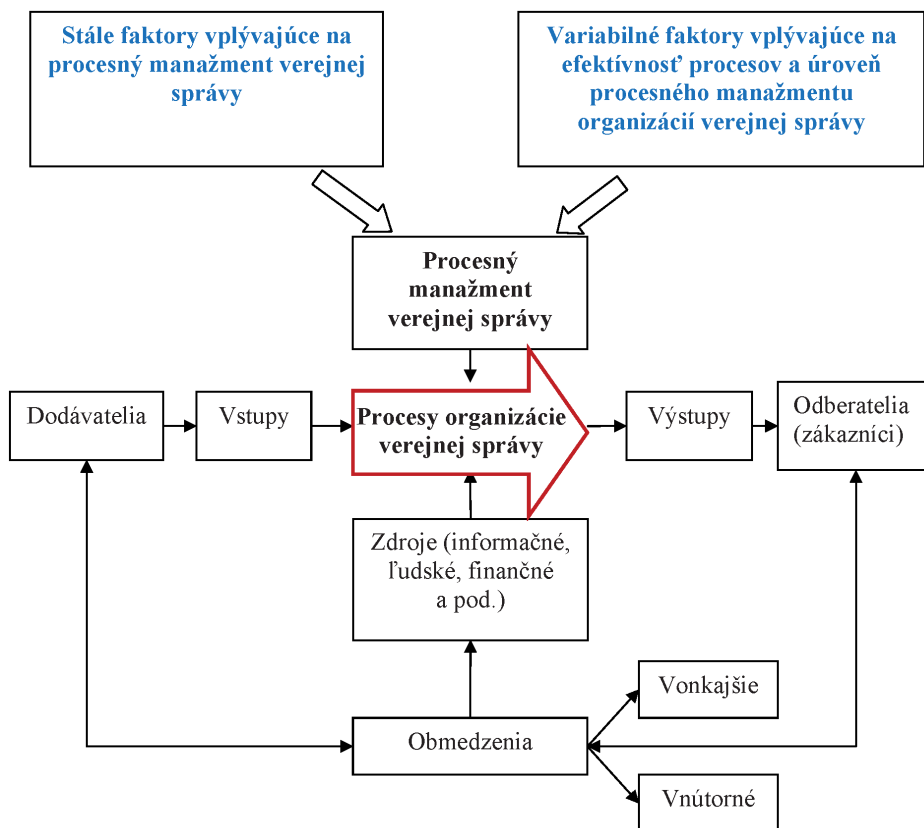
Stále faktory vplývajúce na procesný manažment verejnej správy

Variabilné faktory vplývajúce na efektívnosť procesov a úroveň procesného manažmentu organizácií verejnej správy

Procesný manažment verejnej správy

Dodávatelia

Vstupy

Procesy organizácie verejnej správy

Výstupy

Odberatelia (zákazníci)

Zdroje (informačné, ľudské, finančné a pod.)

Vonkajšie

Obmedzenia

Vnútorné